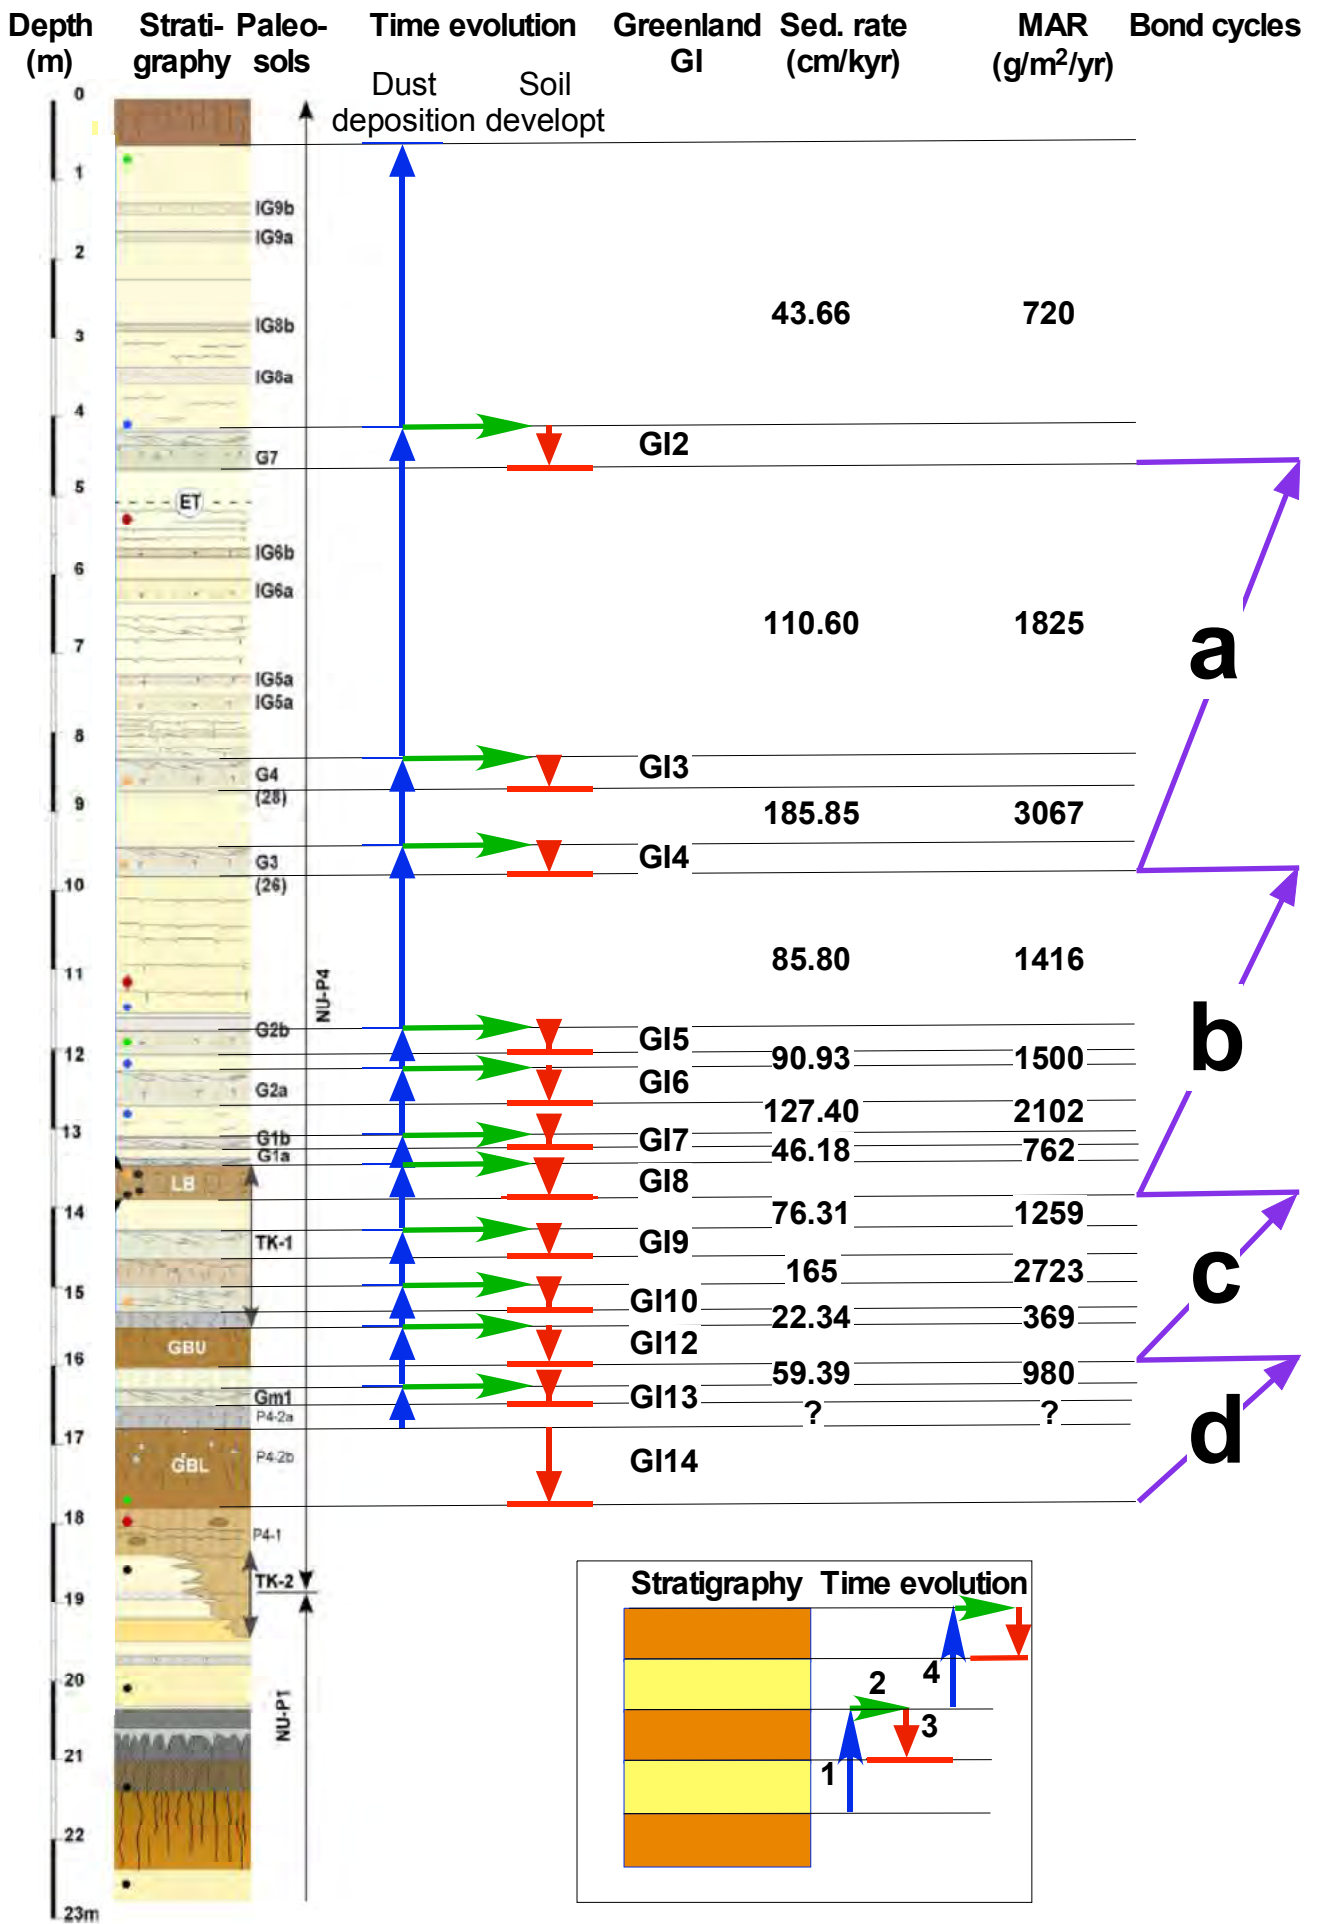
Depth (m)

Strati- graphy

Paleo- sols

Time evolution

Dust deposition

Soil developt

Greenland GI

Sed. rate (cm/kyr)

MAR (g/m$^2$/yr)

Bond cycles

0
1
2
3
4
5
6
7
8
9
10
11
12
13
14
15
16
17
18
19
20
21
22
23m

IG9b
IG9a
IG8b
IG8a
G7
ET
IG6b
IG6a
IG5a
IG5a
G4
(28)
G3
(26)
G2b
G2a
G1b
G1a
LB
TK-1
GBU
Gm1
P4-2a
GBL
P4-2b
P4-1
TK-2
NU-P4
NU-P1

43.66
720
GI2
110.60
1825
a
GI3
185.85
3067
GI4
85.80
1416
b
GI5
GI6
90.93
1500
127.40
2102
GI7
46.18
762
GI8
76.31
1259
GI9
165
2723
c
GI10
22.34
369
GI12
59.39
980
GI13
?
?
d
GI14

Stratigraphy

Time evolution

4
2
3
1